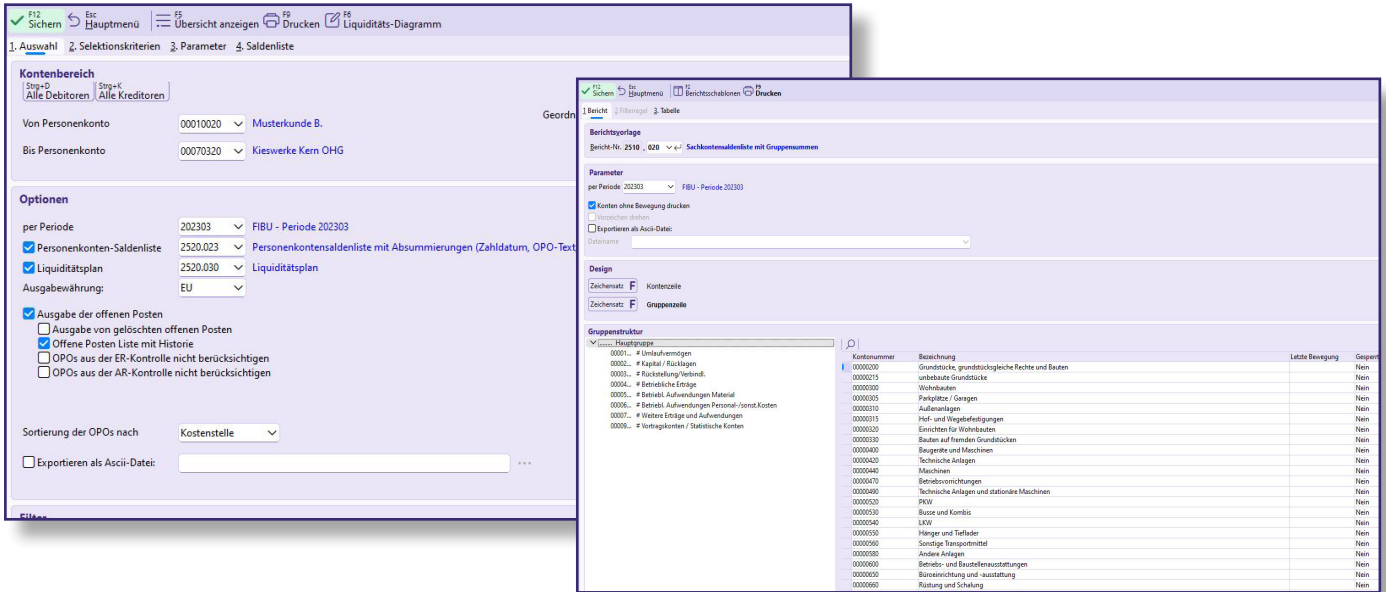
F12 Sichern | Esc Hauptmenü | F5 Übersicht anzeigen | F9 Drucken | F6 Liquiditäts-Diagramm

1. Auswahl | 2. Selektionskriterien | 3. Parameter | 4. Saldenliste

Kontenbereich

Strg+D Alle Debitoren | Strg+K Alle Kreditoren

Geordn

Von Personenkonto 00010020 Musterkunde B.
Bis Personenkonto 00070320 Kieswerke Kern OHG

Optionen

per Periode 202303 FIBU - Periode 202303
Personenkonten-Saldenliste 2520.023 Personenkontensaldenliste mit Absummierungen (Zahldatum, OPO-Text
Liquiditätsplan 2520.030 Liquiditätsplan
Ausgabewährung: EU
Ausgabe der offenen Posten
Ausgabe von gelöschten offenen Posten
Offene Posten Liste mit Historie
OPOs aus der ER-Kontrolle nicht berücksichtigen
OPOs aus der AR-Kontrolle nicht berücksichtigen

Sortierung der OPOs nach Kostenstelle

Exportieren als Ascii-Datei:

Filter

F12 Sichern | Esc Hauptmenü | F2 Berichtsschablonen | F9 Drucken

1 Bericht | 2 Filterregel | 3. Tabelle

Berichtsvorlage

Bericht-Nr. 2510 . 020 Sachkontensaldenliste mit Gruppensummen

Parameter

per Periode 202303 FIBU - Periode 202303
Konten ohne Bewegung drucken
Vorzeichen drehen
Exportieren als Ascii-Datei:
Dateiname

Design

Zeichensatz F Kontenzeile
Zeichensatz F Gruppenzeile

Gruppenstruktur

...... Hauptgruppe
00001... # Umlaufvermögen
00002... # Kapital / Rücklagen
00003... # Rückstellung/Verbindl.
00004... # Betriebliche Erträge
00005... # Betriebl. Aufwendungen Material
00006... # Betriebl. Aufwendungen Personal-/sonst.Kosten
00007... # Weitere Erträge und Aufwendungen
00009... # Vortragskonten / Statistische Konten

| Kontonummer | Bezeichnung | Letzte Bewegung | Gespert |
|---|---|---|---|
| 00000200 | Grundstücke, grundstücksgleiche Rechte und Bauten | | Nein |
| 00000215 | unbebaute Grundstücke | | Nein |
| 00000300 | Wohnbauten | | Nein |
| 00000305 | Parkplätze / Garagen | | Nein |
| 00000310 | Außenanlagen | | Nein |
| 00000315 | Hof- und Wegebefestigungen | | Nein |
| 00000320 | Einrichten für Wohnbauten | | Nein |
| 00000330 | Bauten auf fremden Grundstücken | | Nein |
| 00000400 | Baugeräte und Maschinen | | Nein |
| 00000420 | Technische Anlagen | | Nein |
| 00000440 | Maschinen | | Nein |
| 00000470 | Betriebsvorrichtungen | | Nein |
| 00000490 | Technische Anlagen und stationäre Maschinen | | Nein |
| 00000520 | PKW | | Nein |
| 00000530 | Busse und Kombis | | Nein |
| 00000540 | LKW | | Nein |
| 00000550 | Hänger und Tieflader | | Nein |
| 00000560 | Sonstige Transportmittel | | Nein |
| 00000580 | Andere Anlagen | | Nein |
| 00000600 | Betriebs- und Baustellenausstattungen | | Nein |
| 00000650 | Büroeinrichtung und -ausstattung | | Nein |
| 00000660 | Rüstung und Schalung | | Nein |